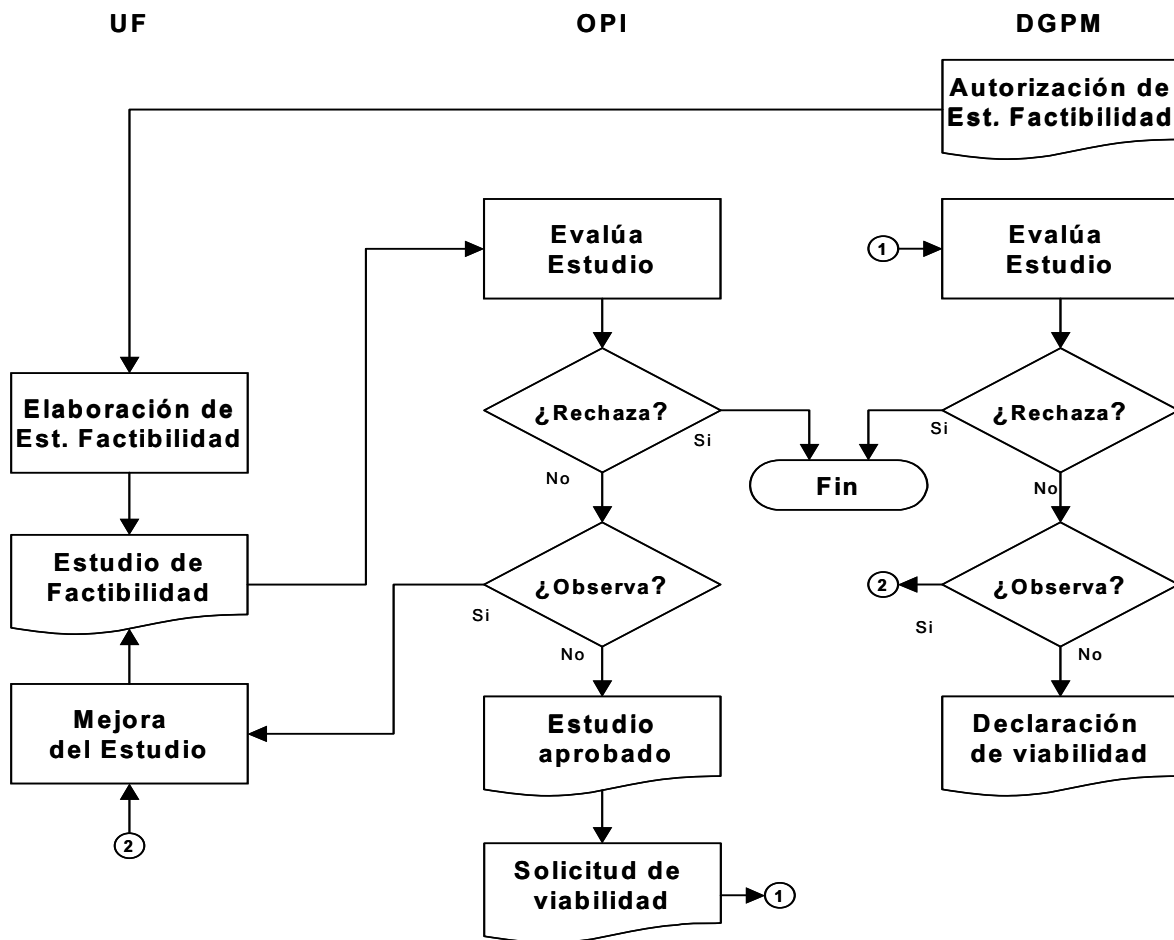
UF

OPI

DGPM

Autorización de Est. Factibilidad

Evalúa Estudio

1

Evalúa Estudio

Elaboración de Est. Factibilidad

¿Rechaza?

Si

No

Fin

Si

¿Rechaza?

No

Estudio de Factibilidad

¿Observa?

Si

No

2

¿Observa?

Si

No

Mejora del Estudio

Estudio aprobado

Declaración de viabilidad

2

Solicitud de viabilidad

1